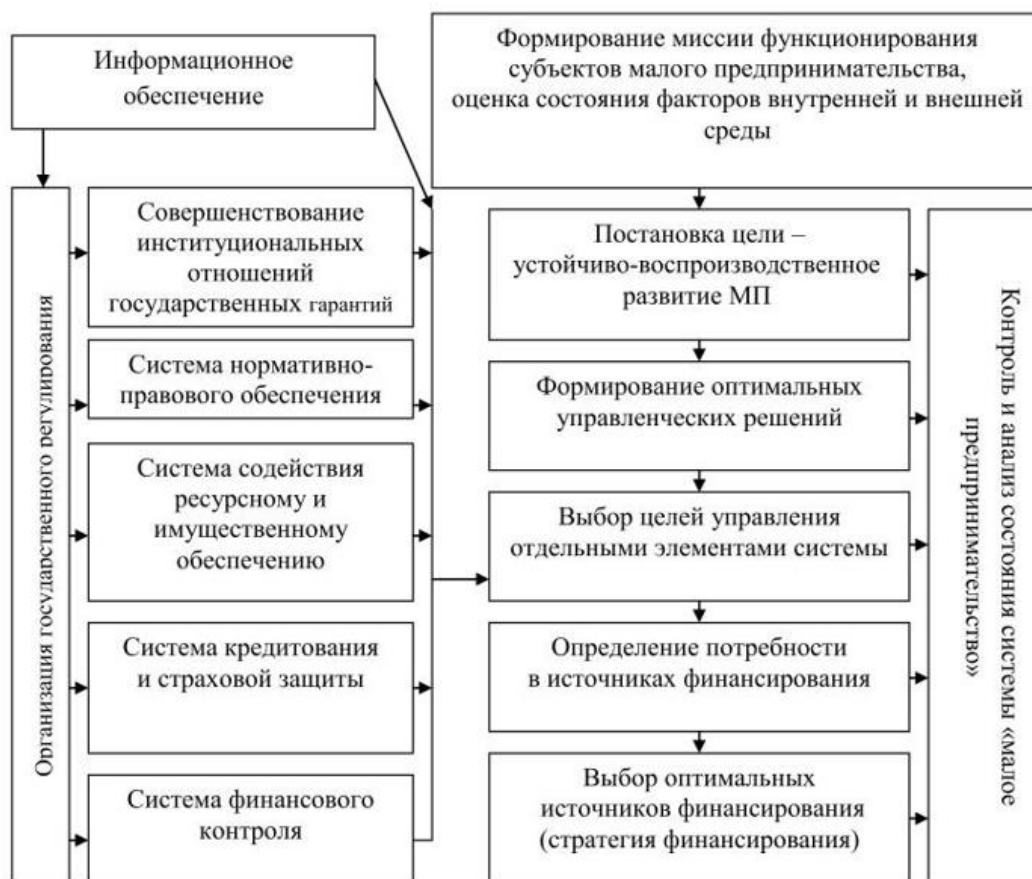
Информационное обеспечение

Формирование миссии функционирования субъектов малого предпринимательства, оценка состояния факторов внутренней и внешней среды

Организация государственного регулирования

Совершенствование институциональных отношений государственных гарантий

Система нормативно-правового обеспечения

Система содействия ресурсному и имущественному обеспечению

Система кредитования и страховой защиты

Система финансового контроля

Постановка цели – устойчиво-воспроизводственное развитие МП

Формирование оптимальных управленческих решений

Выбор целей управления отдельными элементами системы

Определение потребности в источниках финансирования

Выбор оптимальных источников финансирования (стратегия финансирования)

Контроль и анализ состояния системы «малое предпринимательство»